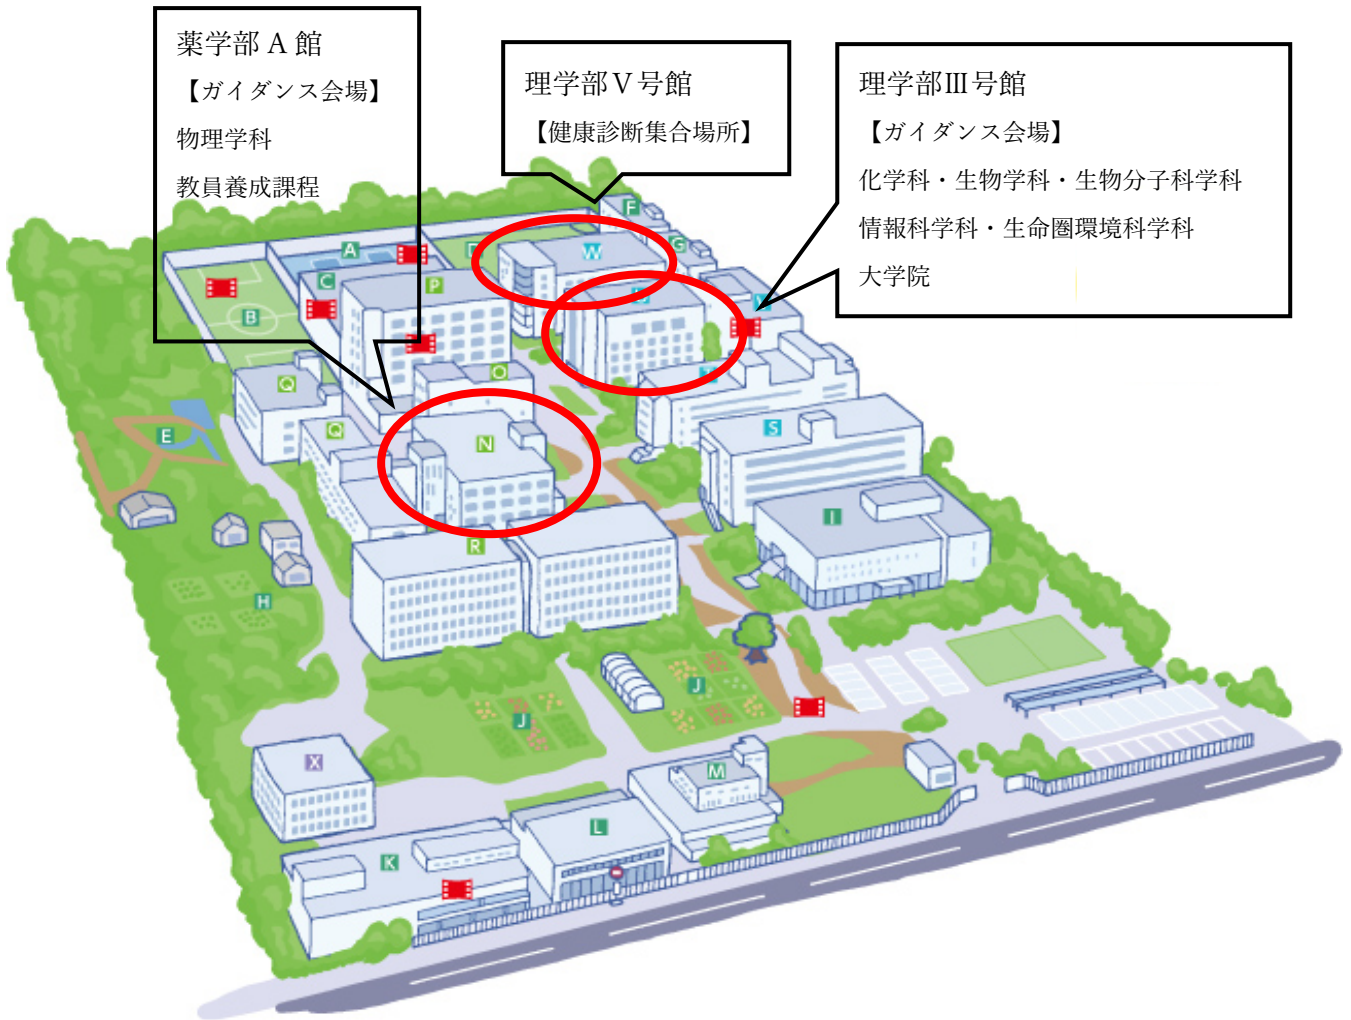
薬学部 A 館
【ガイダンス会場】
物理学科
教員養成課程

理学部 V 号館
【健康診断集合場所】

理学部Ⅲ号館
【ガイダンス会場】
化学科・生物学科・生物分子科学科
情報科学科・生命圏環境科学科
大学院

F
A
D
G
W
C
P
B
Q
O
N
S
E
Q
I
R
H
J
J
X
M
L
K